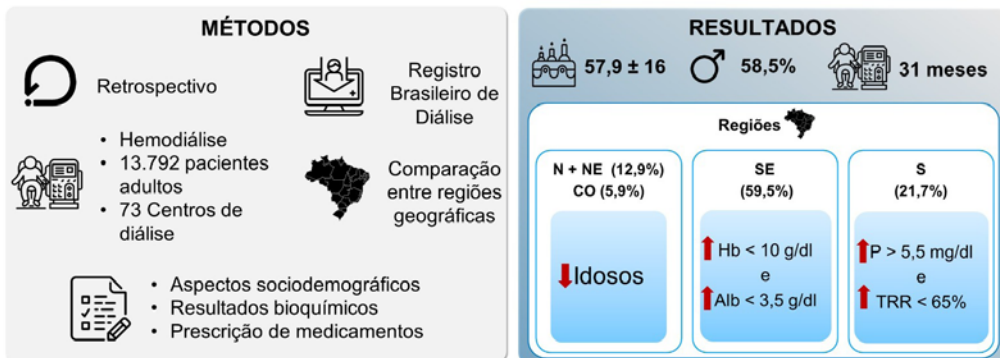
MÉTODOS

Retrospectivo

Registro Brasileiro de Diálise

- Hemodiálise
- 13.792 pacientes adultos
- 73 Centros de diálise

Comparação entre regiões geográficas

- Aspectos sociodemográficos
- Resultados bioquímicos
- Prescrição de medicamentos

RESULTADOS

57,9 ± 16 ♂ 58,5% 31 meses

Regiões

N + NE (12,9%) CO (5,9%)

Idosos

SE (59,5%)

Hb < 10 g/dl e Alb < 3,5 g/dl

S (21,7%)

P > 5,5 mg/dl e TRR < 65%